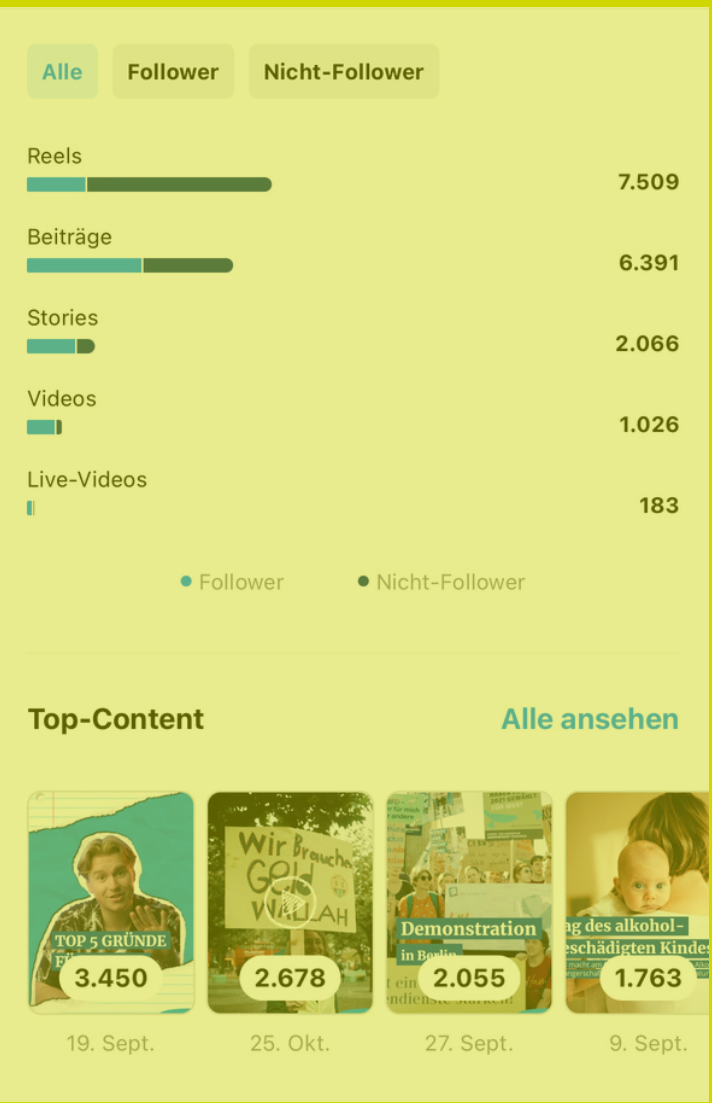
Alle Follower Nicht-Follower

Reels
7.509

Beiträge
6.391

Stories
2.066

Videos
1.026

Live-Videos
183

● Follower ● Nicht-Follower

Top-Content
Alle ansehen

TOP 5 GRÜNDE
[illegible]
3.450
19. Sept.

Wir Brauchen Geld WALLAH
2.678
25. Okt.

Demonstration in Berlin
2.055
27. Sept.

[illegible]g des alkohol-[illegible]eschädigten Kindes
1.763
9. Sept.